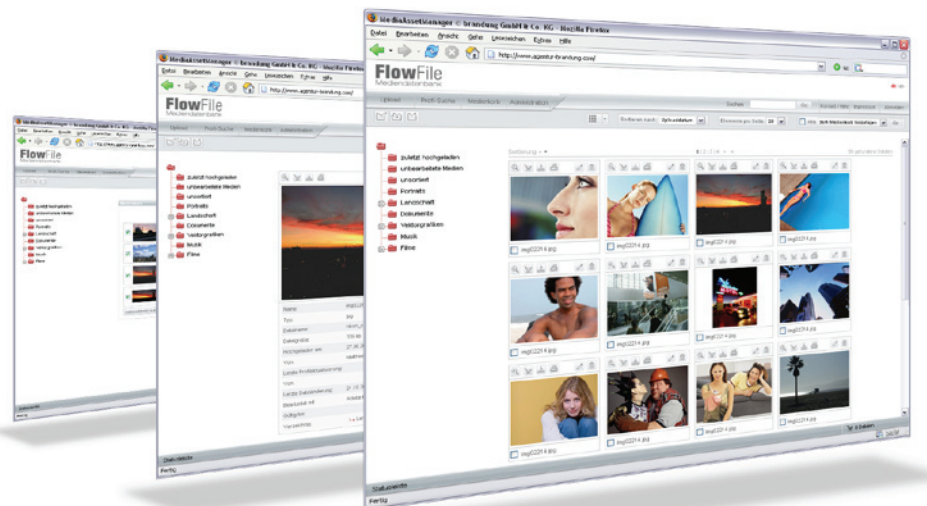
MediaAssetManager © branding GmbH & Co. KG - Mozilla Firefox

Datei Bearbeiten Ansicht Gehe Lesezeichen Extras Hilfe

http://www.agentur-branding.com/

FlowFile
Mediendatenbank

Upload Profi-Suche Medienkorb Administration

Suchen

zuletzt hochgeladen
unbearbeitete Medien
unsortiert
Portraits
Landschaft
Dokumente
Vektorgrafiken
Musik
Filme

img0221 4.jpg
img0221 4.jpg
img0221 4.jpg
img0221 4.jpg
img0221 4.jpg
img0221 4.jpg
img0221 4.jpg
img0221 4.jpg
img0221 4.jpg
img0221 4.jpg
img0221 4.jpg
img0221 4.jpg

Fertig

MediaAssetManager © branding GmbH & Co. KG - Mozilla Firefox

Datei Bearbeiten Ansicht Gehe Lesezeichen Extras Hilfe

http://www.agentur-branding.com/

FlowFile
Mediendatenbank

Upload Profi-Suche Medienkorb Administration

zuletzt hochgeladen
unbearbeitete Medien
unsortiert
Portraits
Landschaft
Dokumente
Vektorgrafiken
Musik
Filme

Name
Typ
Dateiname
Dateigröße
Hochgeladen am
Von
Letzte Dateiänderung
Gültig bis

Fertig

MediaAssetManager © branding GmbH & Co. KG - Mozilla Firefox

FlowFile

zuletzt hochgeladen
unbearbeitete Medien
unsortiert
Portraits
Landschaft
Dokumente
Vektorgrafiken
Musik
Filme